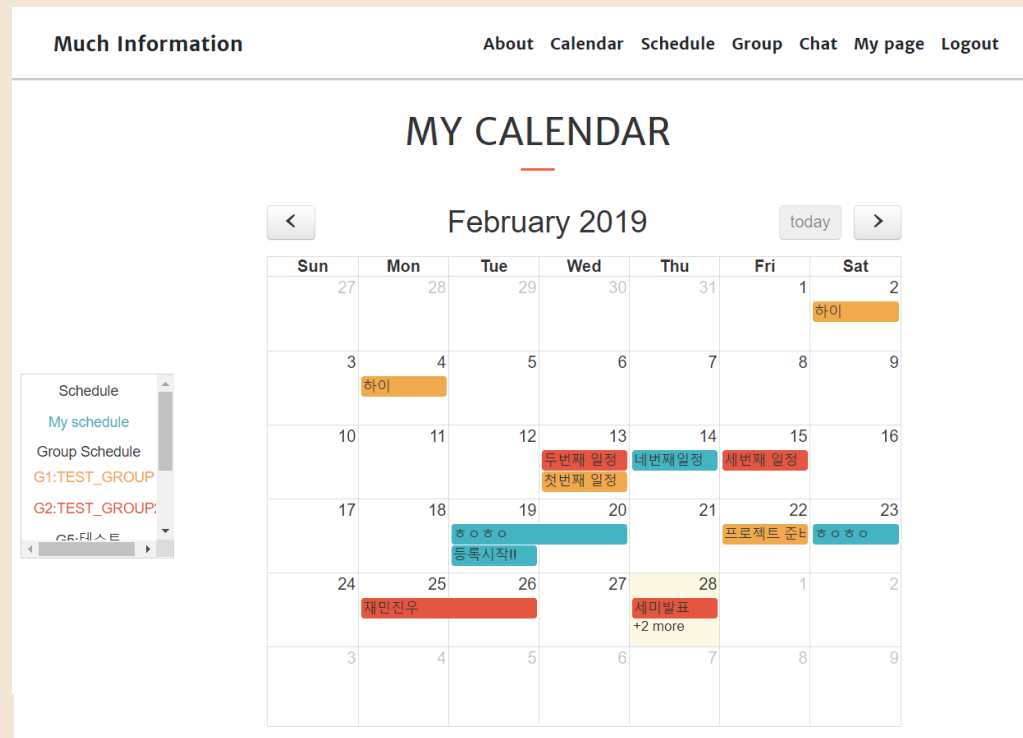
Much Information

About Calendar Schedule Group Chat My page Logout

MY CALENDAR

February 2019

today

| Sun | Mon | Tue | Wed | Thu | Fri | Sat |
|---|---|---|---|---|---|---|
| 27 | 28 | 29 | 30 | 31 | 1 | 2 하이 |
| 3 | 4 하이 | 5 | 6 | 7 | 8 | 9 |
| 10 | 11 | 12 | 13 두번째 일정 첫번째 일정 | 14 네번째일정 | 15 세번째 일정 | 16 |
| 17 | 18 | 19 ㅎㅇㅎㅇ 등록시작!! | 20 | 21 | 22 프로젝트 준비 | 23 ㅎㅇㅎㅇ |
| 24 | 25 재민진우 | 26 | 27 | 28 세미발표 +2 more | 1 | 2 |
| 3 | 4 | 5 | 6 | 7 | 8 | 9 |

Schedule
My schedule
Group Schedule
G1:TEST_GROUP
G2:TEST_GROUP2
G5:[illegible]